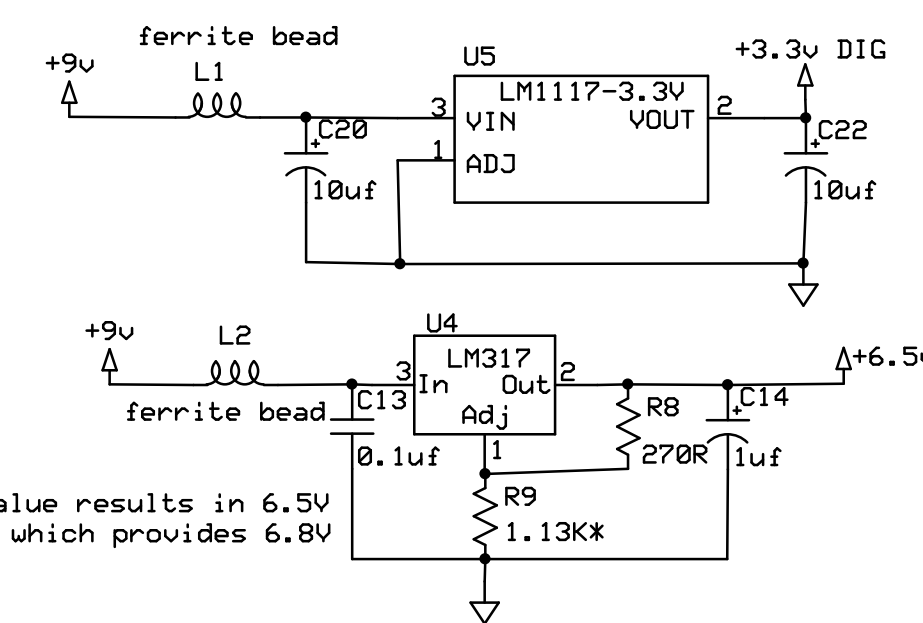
ferrite bead
+9v
L1
U5
LM1117-3.3V
+3.3v DIG
3
VIN
VOUT
2
C20
+
C22
+
1
ADJ
10uf
10uf

+9v
L2
U4
LM317
+6.5
3
In
Out
2
ferrite bead
C13
Adj
R8
C14
+
1
0.1uf
270R
1uf
alue results in 6.5V
which provides 6.8V
R9
1.13K*